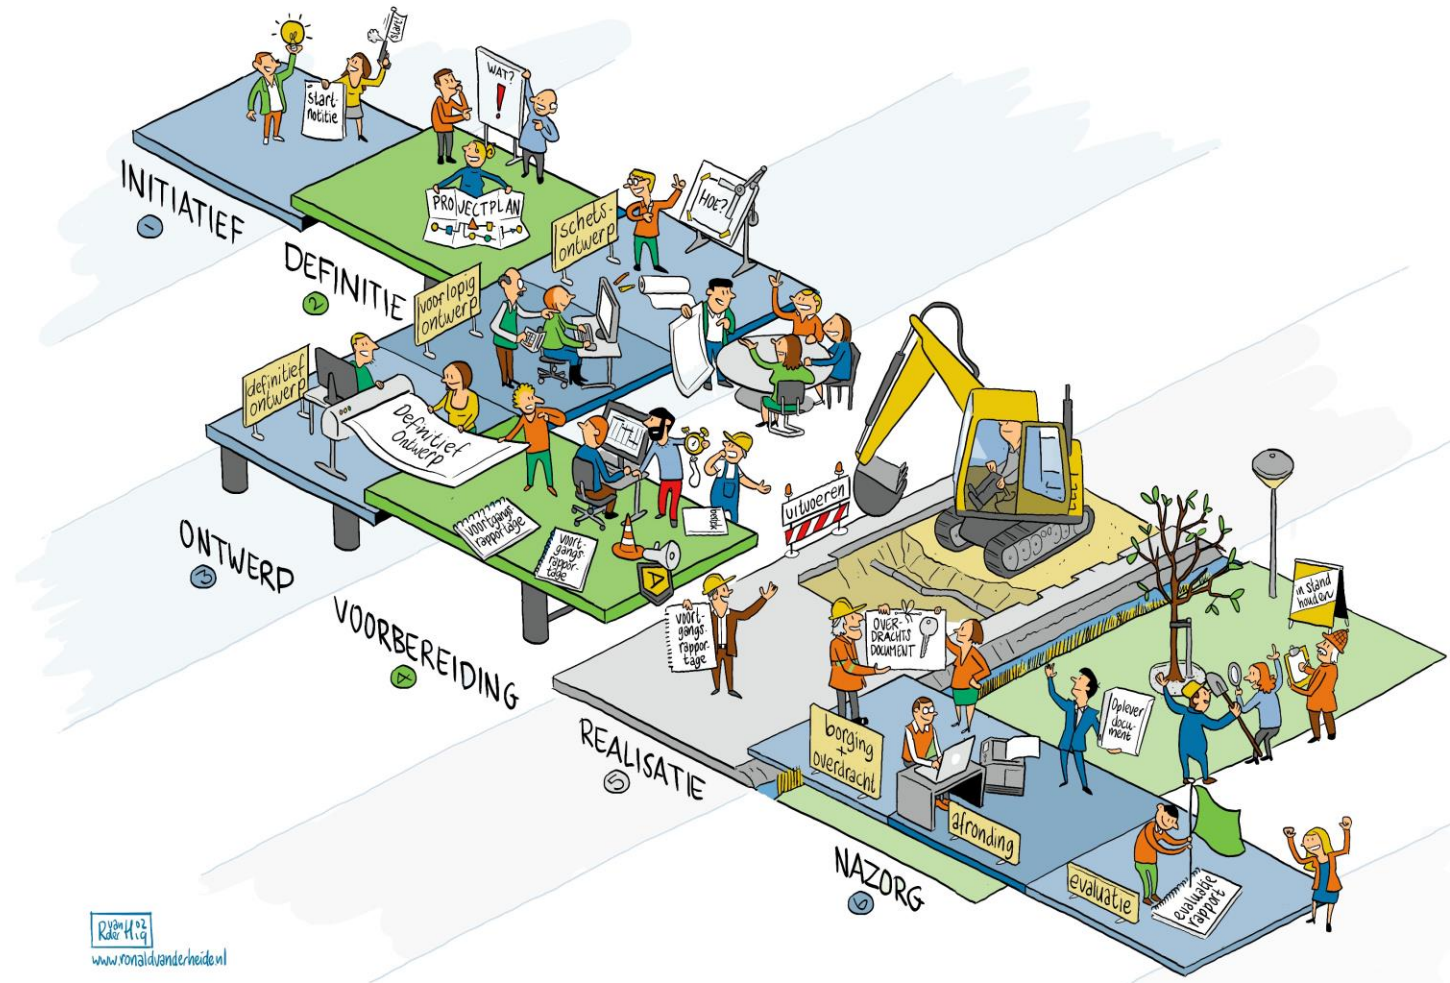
start
start-notitie
WAT?
!
INITIATIEF
1
PROJECTPLAN
schets-ontwerp
HOE?
DEFINITIE
2
voorlopig ontwerp
definitief ontwerp
Definitief Ontwerp
voortgangs rapportage
voort-gangs rappor-tage
bestek
uitvoeren
ONTWERP
3
VOORBEREIDING
4
voort-gangs rappor-tage
OVER-DRACHTS DOCUMENT
in stand houden
Oplever docu-ment
REALISATIE
5
borging + overdracht
afronding
NAZORG
6
evaluatie
evaluatie rapport
R van der H
www.ronaldvanderheiden.nl